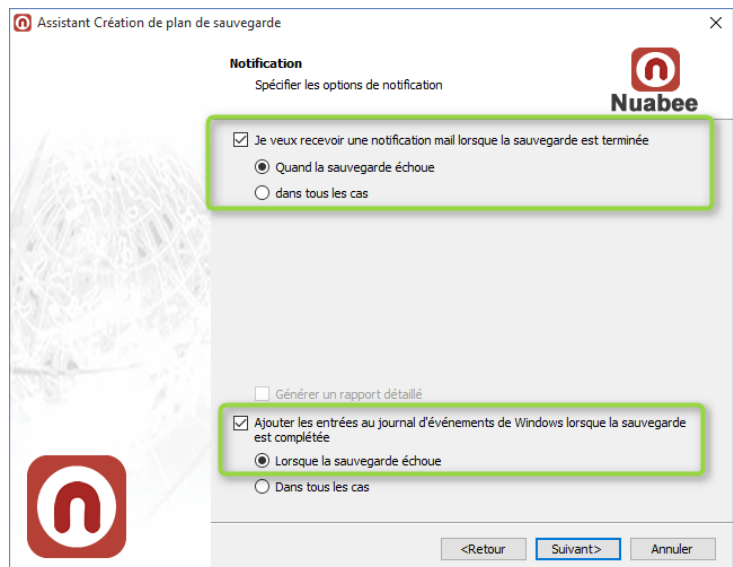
Assistant Création de plan de sauvegarde

×

Notification

Spécifier les options de notification

Nuabee

Je veux recevoir une notification mail lorsque la sauvegarde est terminée

Quand la sauvegarde échoue

dans tous les cas

Générer un rapport détaillé

Ajouter les entrées au journal d'événements de Windows lorsque la sauvegarde est complétée

Lorsque la sauvegarde échoue

Dans tous les cas

<Retour

Suivant>

Annuler